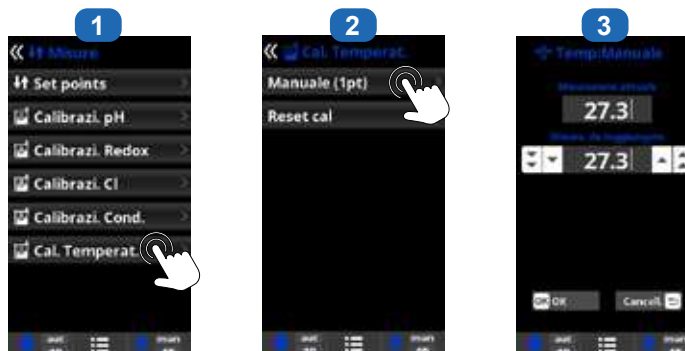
1

Misure

Set points

Calibrazi. pH

Calibrazi. Redox

Calibrazi. Cl

Calibrazi. Cond.

Cal. Temperat.

aut

man

2

Cal. Temperat.

Manuale (1pt)

Reset cal

aut

man

3

Temp:Manuale

Misurazione attuale

27.3

Valore da raggiungere

27.3

OK

Cancel

aut

man